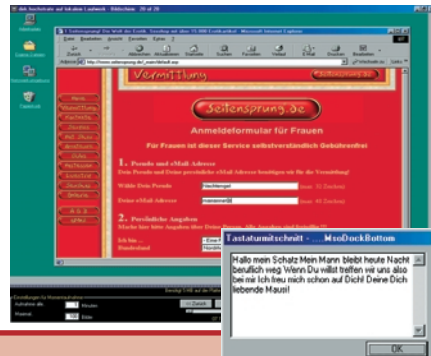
Vermittlung

Seitensprung.de

Anmeldeformular für Frauen

Für Frauen ist dieser Service selbstverständlich Gebührenfrei

1. Pseudo und eMail Adresse

Wähle Dein Pseudo

Nachtengel

Deine eMail Adresse

2. Persönliche Angaben

Ich bin ...

Bundesland

Tastaturmitschnitt - ... MsoDockBottom

Hallo mein Schatz Mein Mann bleibt heute Nacht beruflich weg Wenn Du willst treffen wir uns also bei mir Ich freu mich schon auf Dich! Deine Dich liebende Mausi!

OK

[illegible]